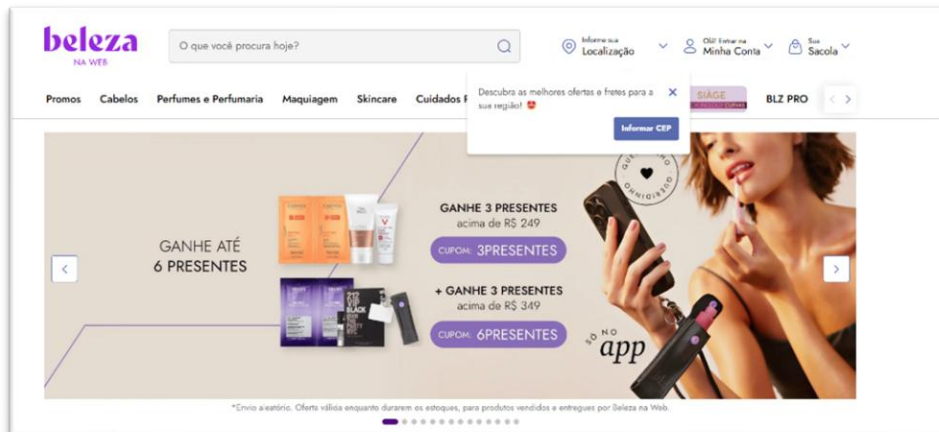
beleza
NA WEB

O que você procura hoje?

Informe sua
Localização

Olá! Entrar na
Minha Conta

Sua
Sacola

Promos Cabelos Perfumes e Perfumaria Maquiagem Skincare Cuidados P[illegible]

SIÁGE

BLZ PRO

Descubra as melhores ofertas e fretes para a sua região! 😍

Informar CEP

GANHE ATÉ
6 PRESENTES

GANHE 3 PRESENTES
acima de R$ 249
CUPOM: 3PRESENTES

+ GANHE 3 PRESENTES
acima de R$ 349
CUPOM: 6PRESENTES

QUERIDINHO

SÓ NO
app

*Envio aleatório. Oferta válida enquanto durarem os estoques, para produtos vendidos e entregues por Beleza na Web.